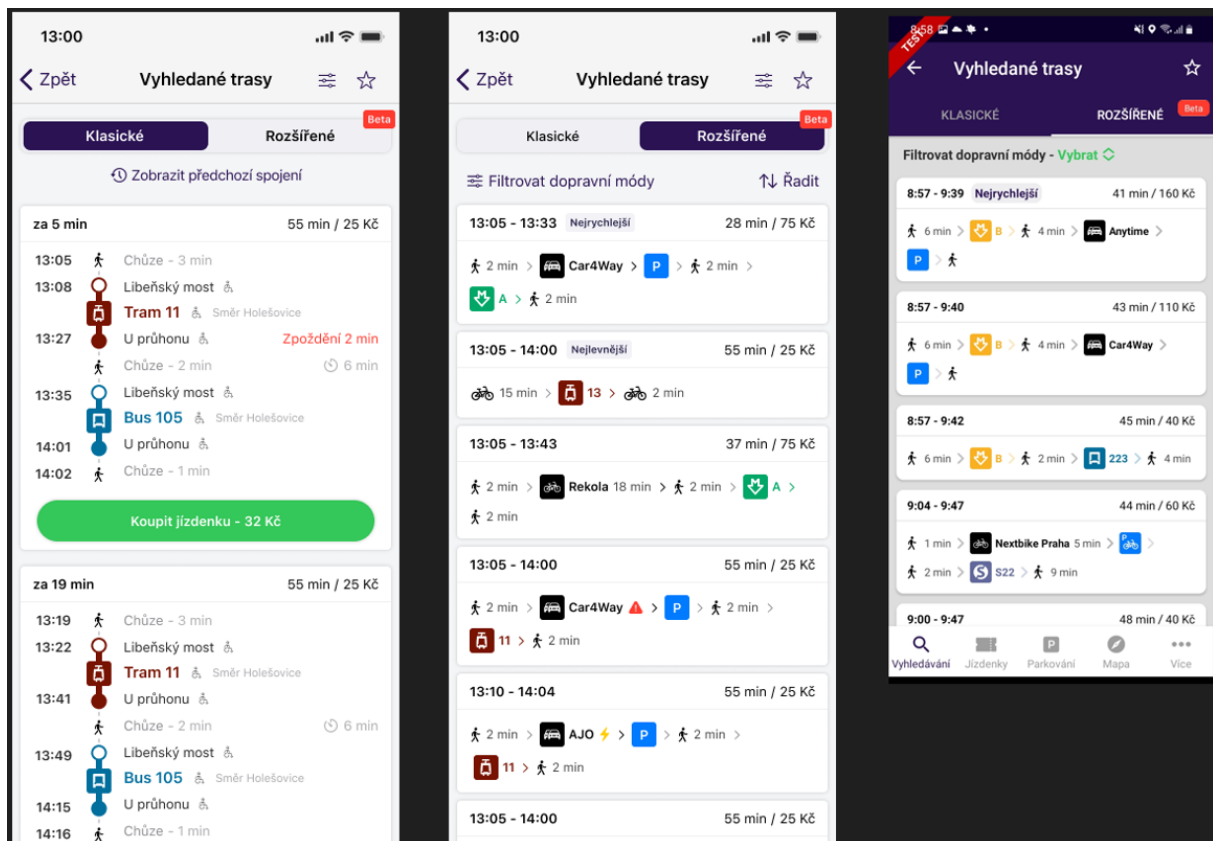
13:00

Zpět Vyhledané trasy

Klasické Rozšířené Beta

Zobrazit předchozí spojení

za 5 min 55 min / 25 Kč

13:05 Chůze - 3 min
13:08 Libeňský most
Tram 11 Směr Holešovice
13:27 U průhonu Zpoždění 2 min
Chůze - 2 min 6 min
13:35 Libeňský most
Bus 105 Směr Holešovice
14:01 U průhonu
14:02 Chůze - 1 min

Koupit jízdenku - 32 Kč

za 19 min 55 min / 25 Kč

13:19 Chůze - 3 min
13:22 Libeňský most
Tram 11 Směr Holešovice
13:41 U průhonu
Chůze - 2 min 6 min
13:49 Libeňský most
Bus 105 Směr Holešovice
14:15 U průhonu
14:16 Chůze - 1 min

13:00

Zpět Vyhledané trasy

Klasické Rozšířené Beta

Filtrovat dopravní módy Řadit

13:05 - 13:33 Nejrychlejší 28 min / 75 Kč
2 min > Car4Way > P > 2 min >
A > 2 min

13:05 - 14:00 Nejlevnější 55 min / 25 Kč
15 min > 13 > 2 min

13:05 - 13:43 37 min / 75 Kč
2 min > Rekola 18 min > 2 min > A >
2 min

13:05 - 14:00 55 min / 25 Kč
2 min > Car4Way > P > 2 min >
11 > 2 min

13:10 - 14:04 55 min / 25 Kč
2 min > AJO > P > 2 min >
11 > 2 min

13:05 - 14:00 55 min / 25 Kč

TEST 8:58

Vyhledané trasy

KLASICKÉ ROZŠÍŘENÉ Beta

Filtrovat dopravní módy - Vybrat

8:57 - 9:39 Nejrychlejší 41 min / 160 Kč
6 min > B > 4 min > Anytime >
P >

8:57 - 9:40 43 min / 110 Kč
6 min > B > 4 min > Car4Way >
P >

8:57 - 9:42 45 min / 40 Kč
6 min > B > 2 min > 223 > 4 min

9:04 - 9:47 44 min / 60 Kč
1 min > Nextbike Praha 5 min > P >
2 min > S S22 > 9 min

9:00 - 9:47 48 min / 40 Kč

Vyhledávání Jízdenky Parkování Mapa Více